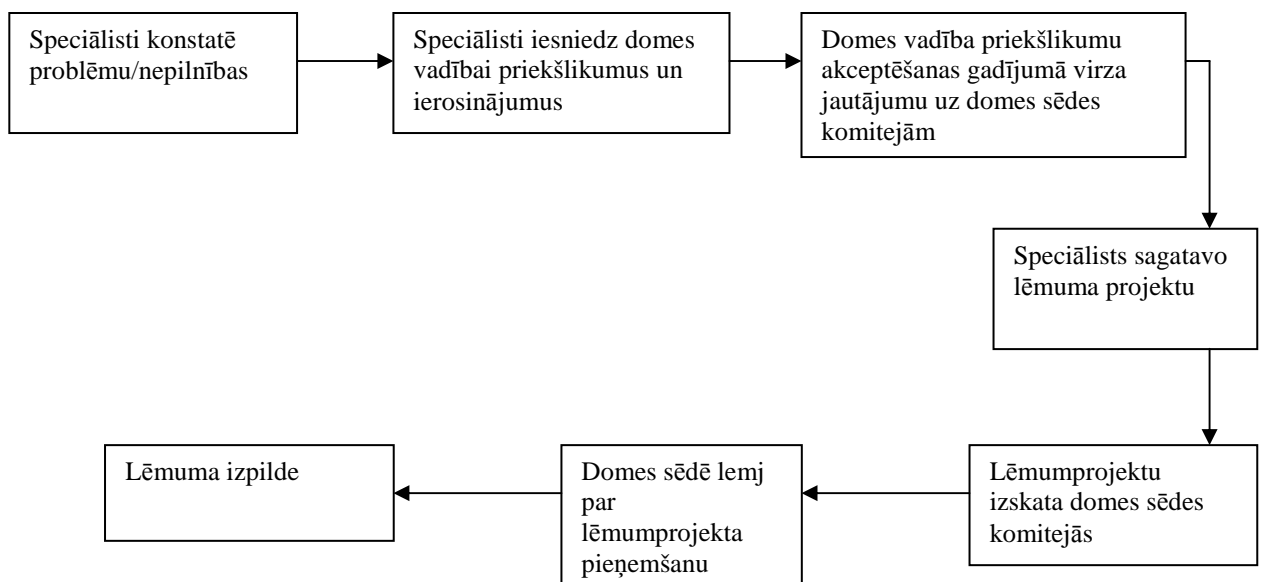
Speciālisti konstatē problēmu/nepilnības

Speciālisti iesniedz domes vadībai priekšlikumus un ierosinājumus

Domes vadība priekšlikumu akceptēšanas gadījumā virza jautājumu uz domes sēdes komitejām

Speciālists sagatavo lēmuma projektu

Lēmumprojektu izskata domes sēdes komitejās

Domes sēdē lemj par lēmumprojekta pieņemšanu

Lēmuma izpilde